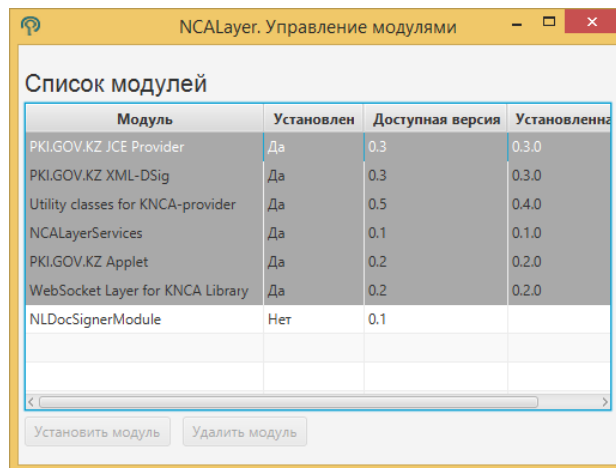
NCALayer. Управление модулями

Список модулей

| Модуль | Установлен | Доступная версия | Установленна |
|---|---|---|---|
| PKI.GOV.KZ JCE Provider | Да | 0.3 | 0.3.0 |
| PKI.GOV.KZ XML-DSig | Да | 0.3 | 0.3.0 |
| Utility classes for KNCA-provider | Да | 0.5 | 0.4.0 |
| NCALayerServices | Да | 0.1 | 0.1.0 |
| PKI.GOV.KZ Applet | Да | 0.2 | 0.2.0 |
| WebSocket Layer for KNCA Library | Да | 0.2 | 0.2.0 |
| NLDocSignerModule | Нет | 0.1 | |

Установить модуль   Удалить модуль